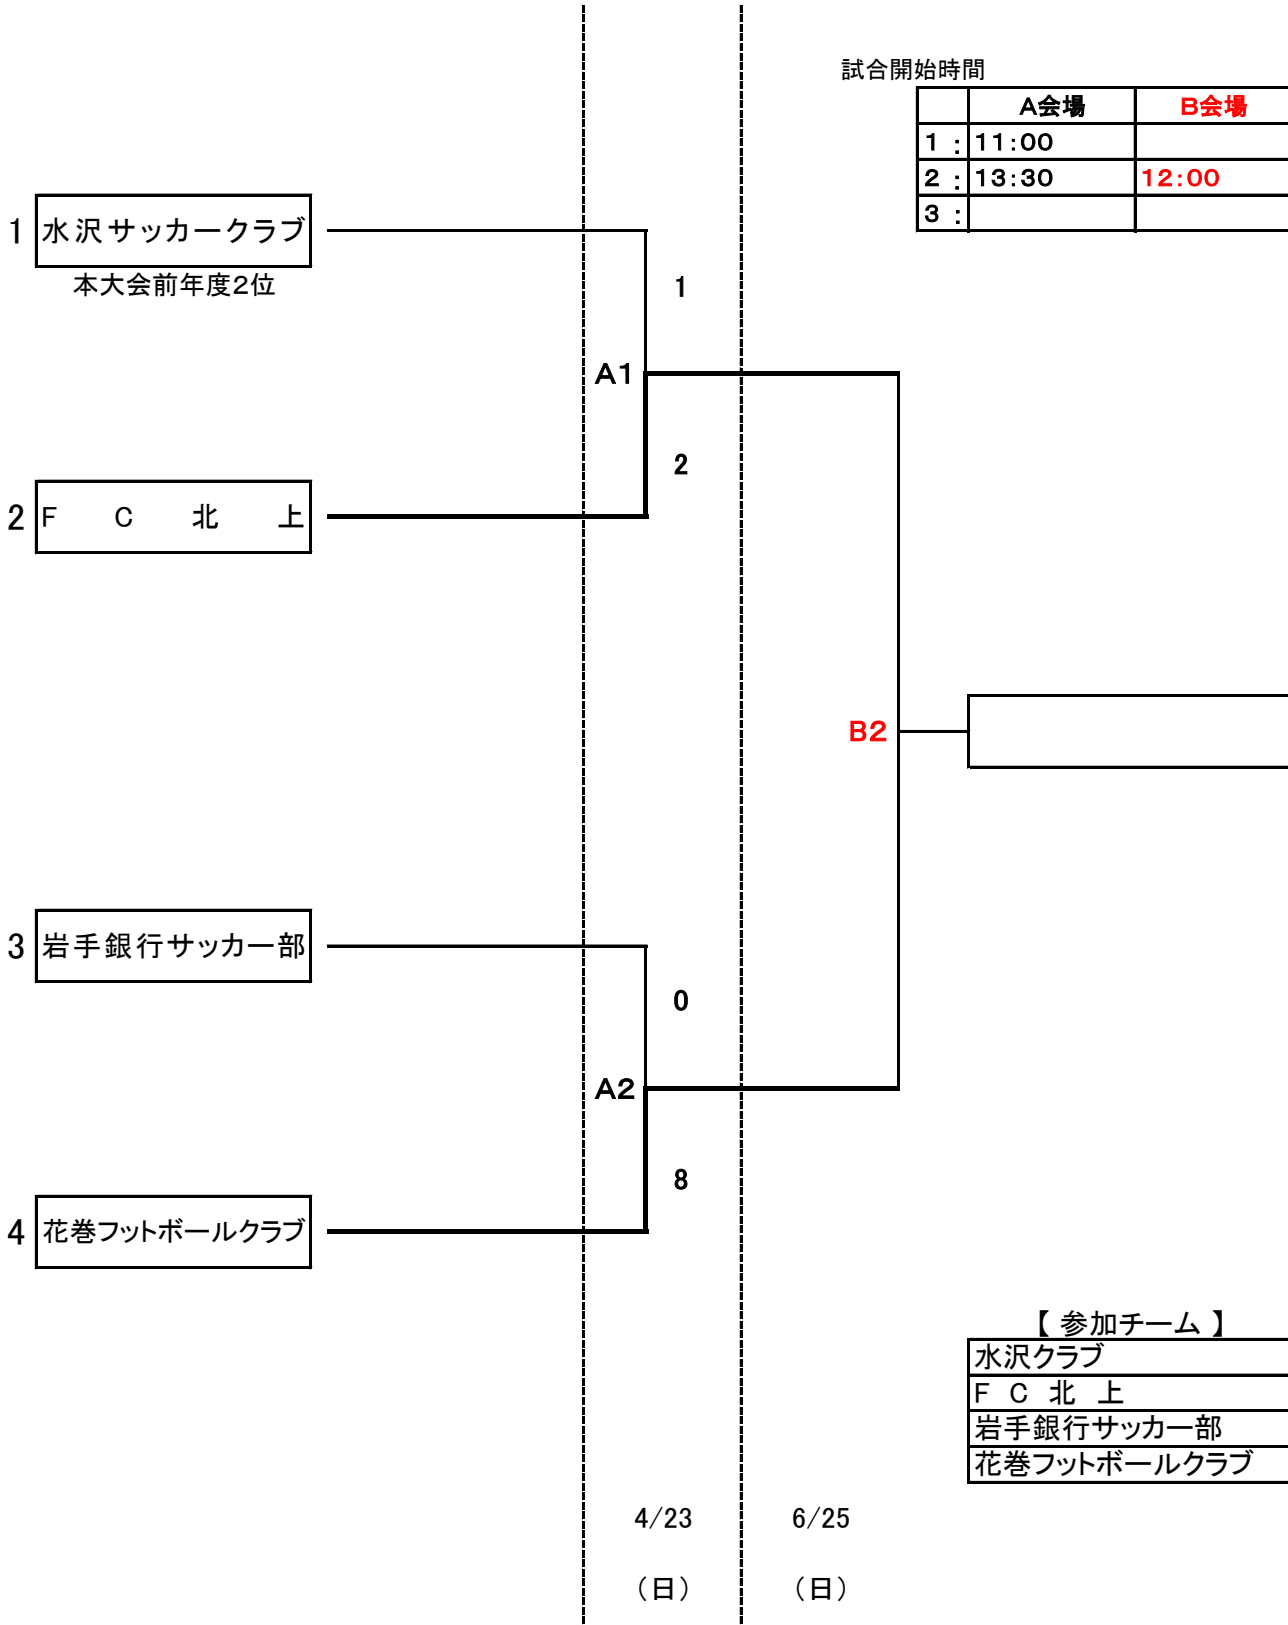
試合開始時間

| | A会場 | B会場 |
|---|---|---|
| 1 : | 11:00 | |
| 2 : | 13:30 | 12:00 |
| 3 : | | |

1 水沢サッカークラブ
本大会前年度2位

2 F C 北 上

1
A1
2

B2

3 岩手銀行サッカー部

4 花巻フットボールクラブ

0
A2
8

【 参加チーム 】
水沢クラブ
F C 北 上
岩手銀行サッカー部
花巻フットボールクラブ

4/23
（日）

6/25
（日）